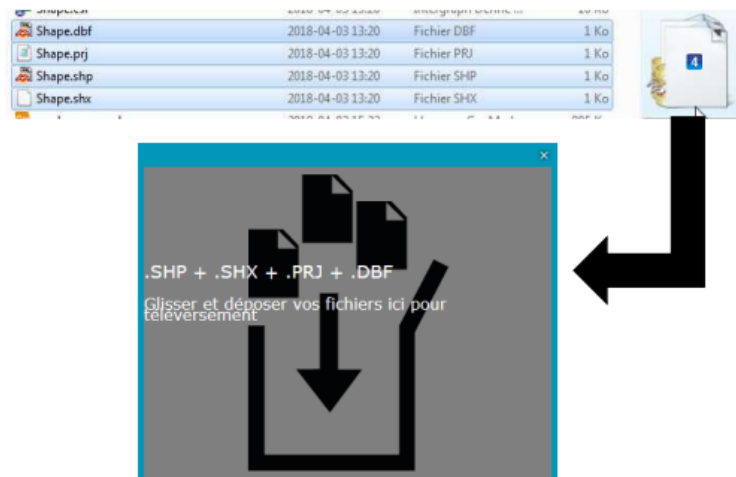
| Shape.csr | 2018-04-03 13:20 | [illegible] | 1 Ko |
|---|---|---|---|
| Shape.dbf | 2018-04-03 13:20 | Fichier DBF | 1 Ko |
| Shape.prj | 2018-04-03 13:20 | Fichier PRJ | 1 Ko |
| Shape.shp | 2018-04-03 13:20 | Fichier SHP | 1 Ko |
| Shape.shx | 2018-04-03 13:20 | Fichier SHX | 1 Ko |

4

×

.SHP + .SHX + .PRJ + .DBF

Glisser et déposer vos fichiers ici pour téléversement